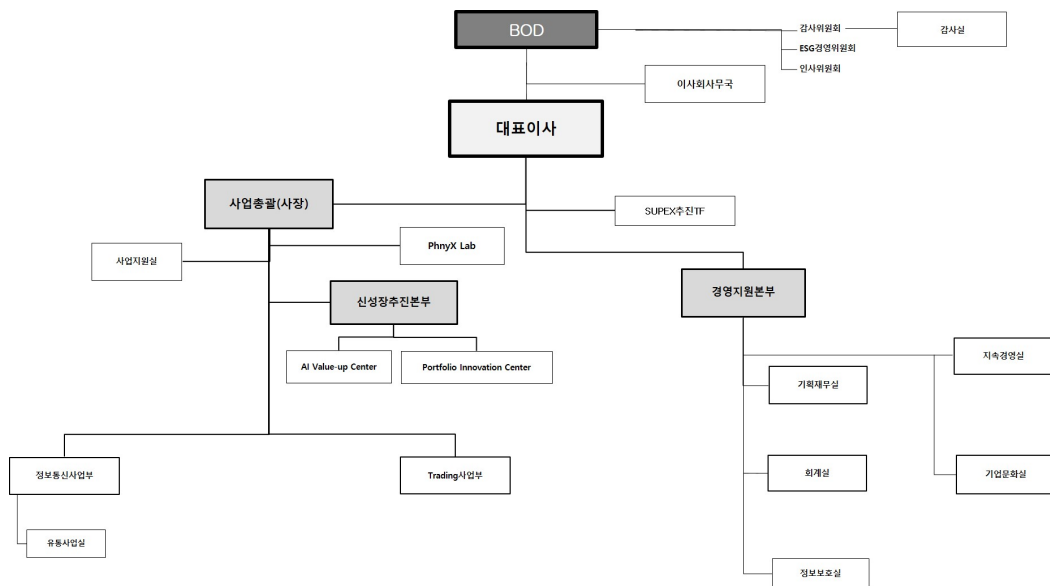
BOD

감사위원회

감사실

ESG경영위원회

인사위원회

이사회사무국

대표이사

사업총괄(사장)

SUPEX추진TF

사업지원실

PhnyX Lab

신성장추진본부

AI Value-up Center

Portfolio Innovation Center

경영지원본부

지속경영실

기획재무실

회계실

기업문화실

정보보호실

정보통신사업부

유통사업실

Trading사업부